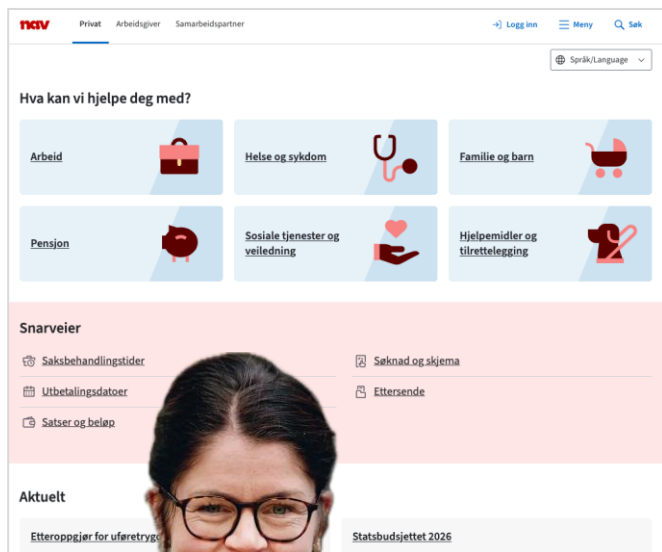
nav

Privat Arbeidsgiver Samarbeidspartner

Logg inn Meny Søk

Språk/Language

Hva kan vi hjelpe deg med?

Arbeid

Helse og sykdom

Familie og barn

Pensjon

Sosiale tjenester og veiledning

Hjelpemidler og tilrettelegging

Snarveier

Saksbehandlingstider

Utbetalingsdatoer

Satser og beløp

Søknad og skjema

Ettersende

Aktuelt

Etteroppgjør for uføretryg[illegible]

Statsbudsjettet 2026